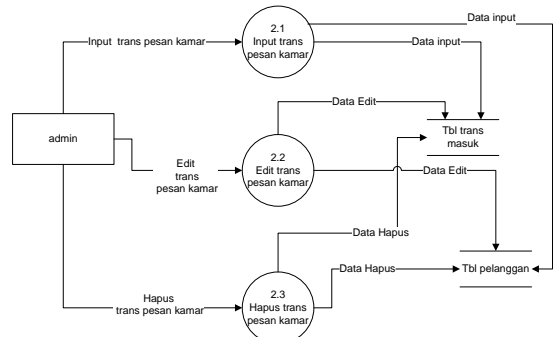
Data input

2.1
Input trans pesan kamar

Input trans pesan kamar

Data input

Data Edit

admin

Tbl trans masuk

Edit trans pesan kamar

2.2
Edit trans pesan kamar

Data Edit

Data Hapus

Data Hapus

Tbl pelanggan

Hapus trans pesan kamar

2.3
Hapus trans pesan kamar